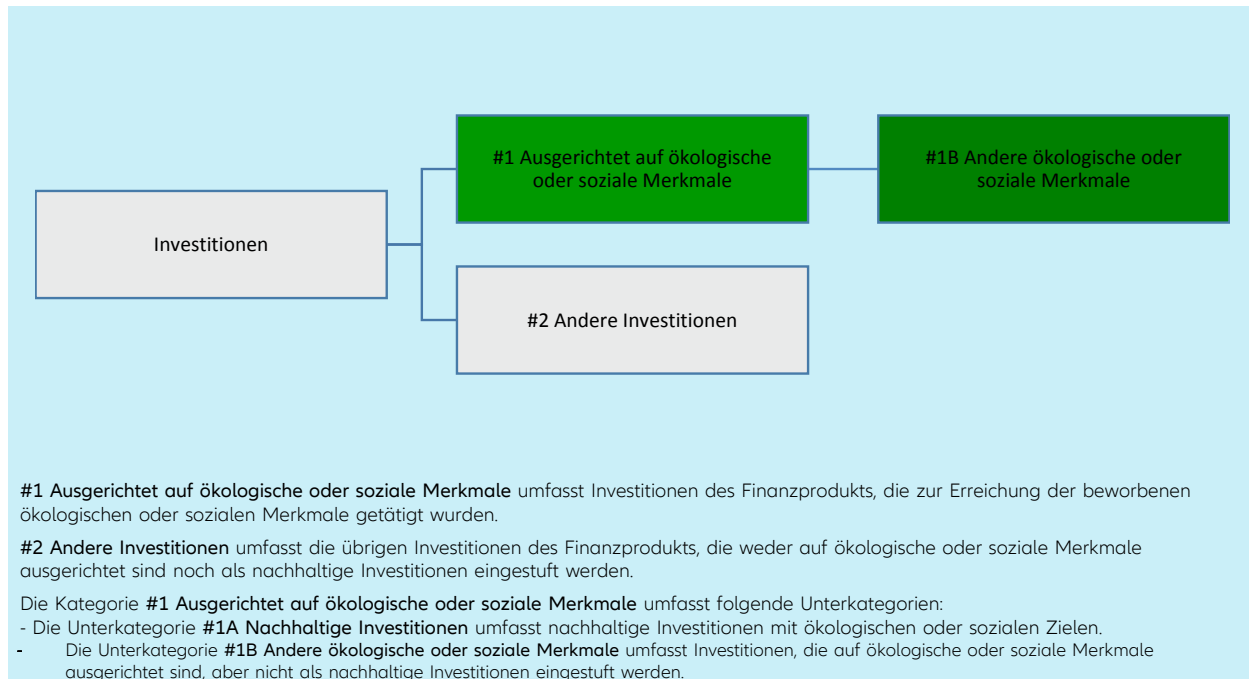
#1 Ausgerichtet auf ökologische oder soziale Merkmale

#1B Andere ökologische oder soziale Merkmale

Investitionen

#2 Andere Investitionen

**#1 Ausgerichtet auf ökologische oder soziale Merkmale** umfasst Investitionen des Finanzprodukts, die zur Erreichung der beworbenen ökologischen oder sozialen Merkmale getätigt wurden.

**#2 Andere Investitionen** umfasst die übrigen Investitionen des Finanzprodukts, die weder auf ökologische oder soziale Merkmale ausgerichtet sind noch als nachhaltige Investitionen eingestuft werden.

Die Kategorie **#1 Ausgerichtet auf ökologische oder soziale Merkmale** umfasst folgende Unterkategorien:
- Die Unterkategorie **#1A Nachhaltige Investitionen** umfasst nachhaltige Investitionen mit ökologischen oder sozialen Zielen.
- Die Unterkategorie **#1B Andere ökologische oder soziale Merkmale** umfasst Investitionen, die auf ökologische oder soziale Merkmale ausgerichtet sind, aber nicht als nachhaltige Investitionen eingestuft werden.